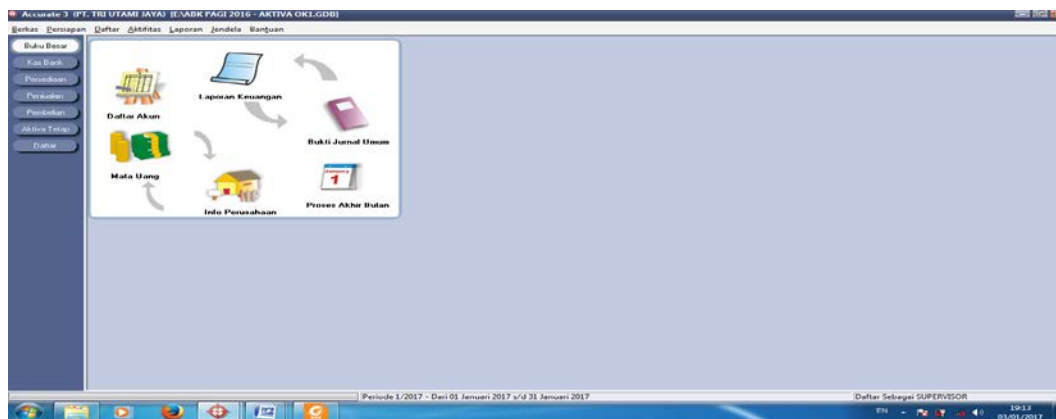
Accurate 3 (PT. TRI UTAMI JAYA) (E:\ABK PAGI 2016 - AKTIVA OK1.GDB)

Berkas Persiapan Daftar Aktifitas Laporan Jendela Bantuan

Buku Besar
Kas Bank
Persediaan
Penjualan
Pembelian
Aktiva Tetap
Daftar

Laporan Keuangan
Daftar Akun
Bukti Jurnal Umum
Mata Uang
1
Info Perusahaan
Proses Akhir Bulan

Periode 1/2017 - Dari 01 Januari 2017 s/d 31 Januari 2017

Daftar Sebagai SUPERVISOR

EN

19:13
03/01/2017